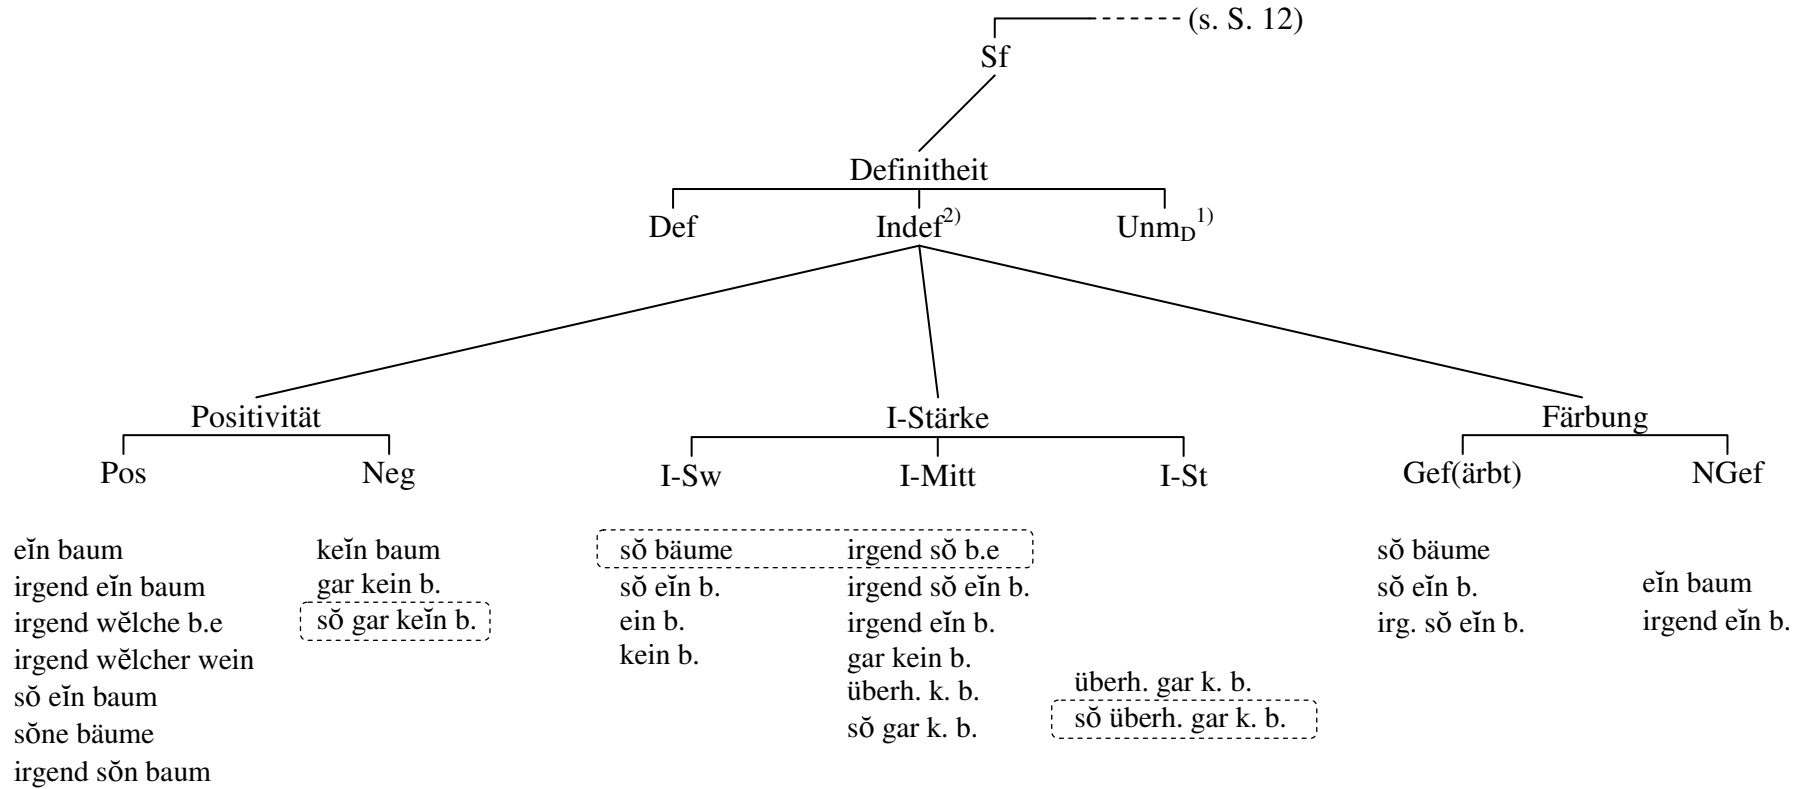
(s. S. 12)
Sf
Definitheit
Def
Indef$^{2)}$
Unm$_D$$^{1)}$
Positivität
I-Stärke
Färbung
Pos
Neg
I-Sw
I-Mitt
I-St
Gef(ärbt)
NGef

eĭn baum
irgend eĭn baum
irgend wĕlche b.e
irgend wĕlcher wein
sŏ eĭn baum
sŏne bäume
irgend sŏn baum

keĭn baum
gar kein b.
sŏ gar keĭn b.

sŏ bäume
sŏ eĭn b.
ein b.
kein b.

irgend sŏ b.e
irgend sŏ eĭn b.
irgend eĭn b.
gar kein b.
überh. k. b.
sŏ gar k. b.

überh. gar k. b.
sŏ überh. gar k. b.

sŏ bäume
sŏ eĭn b.
irg. sŏ eĭn b.

eĭn baum
irgend eĭn b.